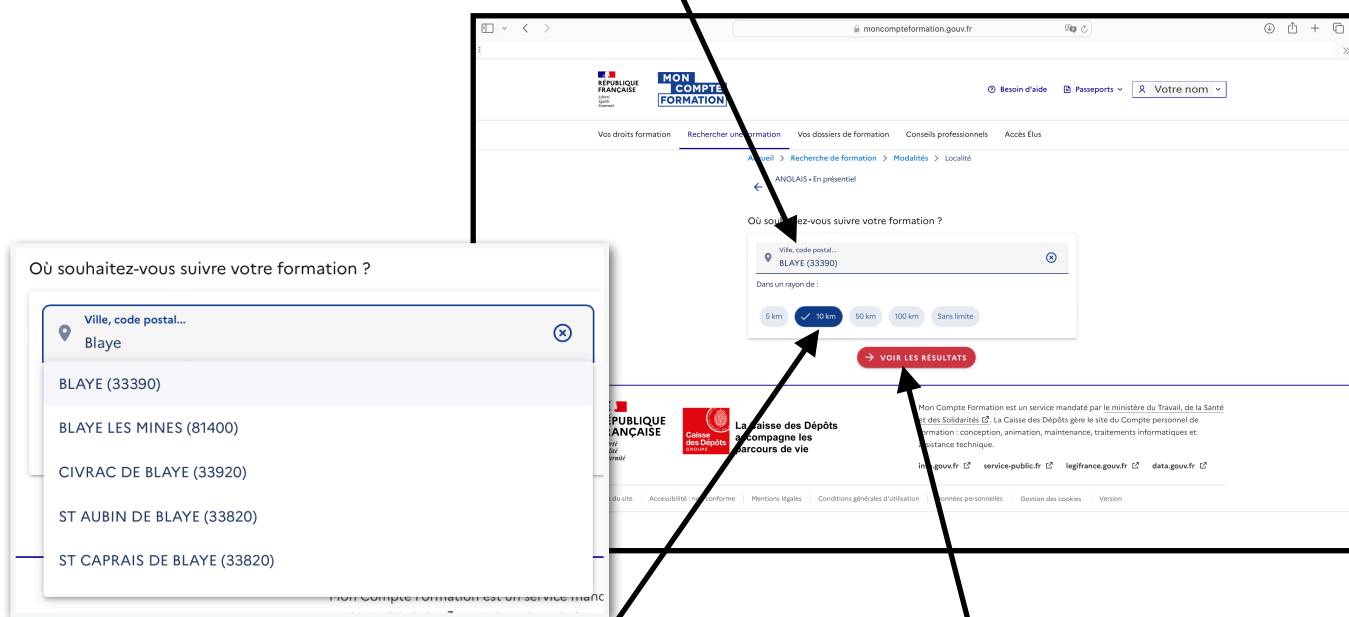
moncompteformation.gouv.fr

RÉPUBLIQUE FRANÇAISE
Liberté Égalité Fraternité

MON COMPTE FORMATION

Besoin d'aide
Passeports
Votre nom

Vos droits formation
Rechercher une formation
Vos dossiers de formation
Conseils professionnels
Accès Élus

Accueil > Recherche de formation > Modalités > Localité

ANGLAIS • En présentiel

Où souhaitez-vous suivre votre formation ?

Ville, code postal...
BLAYE (33390)

Dans un rayon de :

5 km
10 km
50 km
100 km
Sans limite

VOIR LES RÉSULTATS

RÉPUBLIQUE FRANÇAISE

Caisse des Dépôts GROUPE
La Caisse des Dépôts accompagne les parcours de vie

Mon Compte Formation est un service mandaté par le ministère du Travail, de la Santé et des Solidarités. La Caisse des Dépôts gère le site du Compte personnel de formation : conception, animation, maintenance, traitements informatiques et assistance technique.

info.gouv.fr
service-public.fr
legifrance.gouv.fr
data.gouv.fr

Plan du site | Accessibilité : non conforme | Mentions légales | Conditions générales d'utilisation | Données personnelles | Gestion des cookies | Version

Où souhaitez-vous suivre votre formation ?

Ville, code postal...
Blaye

BLAYE (33390)
BLAYE LES MINES (81400)
CIVRAC DE BLAYE (33920)
ST AUBIN DE BLAYE (33820)
ST CAPRAIS DE BLAYE (33820)

Mon Compte Formation est un service manc